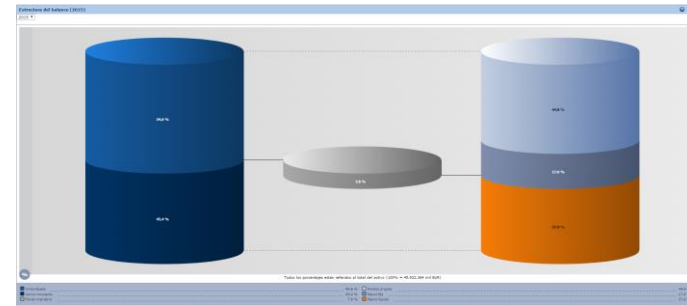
Estructura del balance (2015)

2015

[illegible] %

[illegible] %

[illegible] %

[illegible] %

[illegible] %

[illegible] %

Todos los porcentajes están referidos al total del activo (100% = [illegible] mil EUR)

Inmovilizado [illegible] %
Activo circulante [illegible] %
Fondos propios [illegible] %
Pasivo no corriente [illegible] %
Pasivo corriente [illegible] %
Tesorería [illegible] %